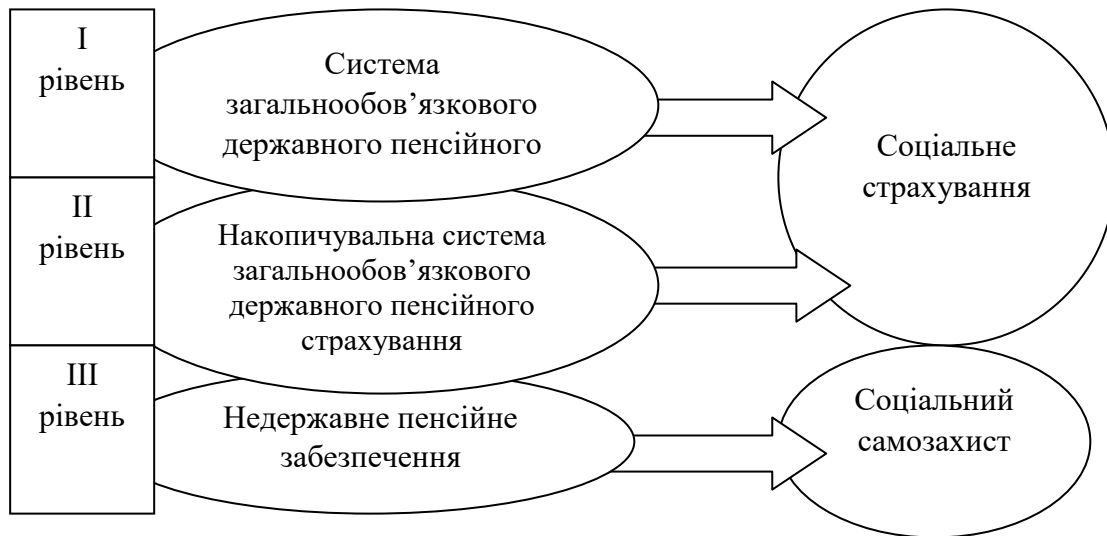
I рівень

Система загальнообов’язкового державного пенсійного

II рівень

Накопичувальна система загальнообов’язкового державного пенсійного страхування

III рівень

Недержавне пенсійне забезпечення

Соціальне страхування

Соціальний самозахист